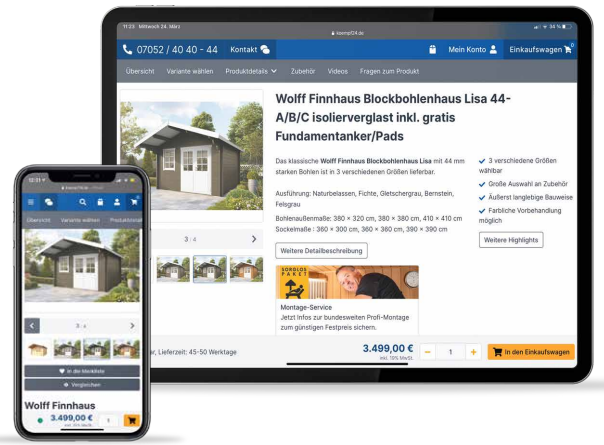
11:23 Mittwoch 24. März
kiemp24.de
34 %

07052 / 40 40 - 44
Kontakt
Mein Konto
Einkaufswagen

Übersicht
Variante wählen
Produktdetails
Zubehör
Videos
Fragen zum Produkt

Wolff Finnhaus Blockbohlenhaus Lisa 44-A/B/C isolierverglast inkl. gratis Fundamentanker/Pads

Das klassische Wolff Finnhaus Blockbohlenhaus Lisa mit 44 mm starken Bohlen ist in 3 verschiedenen Größen lieferbar.

Ausführung: Naturbelassen, Fichte, Gletschergrau, Bernstein, Felsgrau

Bohlenaußenmaße: 380 × 320 cm, 380 × 380 cm, 410 × 410 cm
Sockelmaße : 380 × 300 cm, 360 × 360 cm, 390 × 390 cm

Weitere Detailbeschreibung

3 verschiedene Größen wählbar
Große Auswahl an Zubehör
Äußerst langlebige Bauweise
Farbliche Vorbehandlung möglich

Weitere Highlights

3 / 4

SORGLOS PAKET

Montage-Service
Jetzt Infos zur bundesweiten Profi-Montage zum günstigen Festpreis sichern.

ar, Lieferzeit: 45-50 Werktage
3.499,00 €
inkl. 19% MwSt.
1
In den Einkaufswagen

12:11
Übersicht
Variante wählen
Produktdetails
3 / 4
In die Merkliste
Vergleichen
Wolff Finnhaus
3.499,00 €